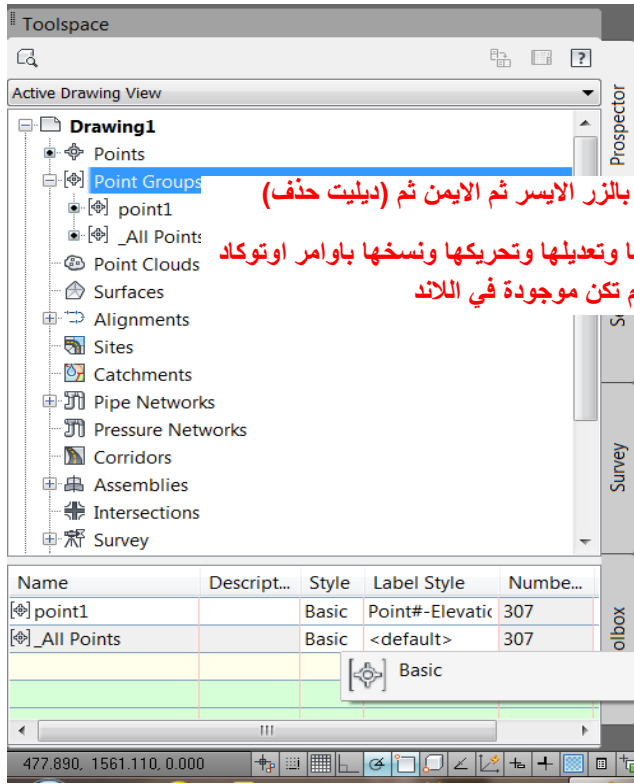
Toolspace

Active Drawing View

Drawing1
Points
Point Groups
point1
_All Points
Point Clouds
Surfaces
Alignments
Sites
Catchments
Pipe Networks
Pressure Networks
Corridors
Assemblies
Intersections
Survey

بالزر الايسر ثم الايمن ثم (ديليت حذف)
ا وتعديلها وتحريكها ونسخها باوامر اوتوكاد
م تكن موجودة في اللاند

Prospector
Se
Survey
olbox

| Name | Descript... | Style | Label Style | Numbe... |
|---|---|---|---|---|
| point1 | | Basic | Point#-Elevatic | 307 |
| _All Points | | Basic | <default> | 307 |

Basic

477.890, 1561.110, 0.000